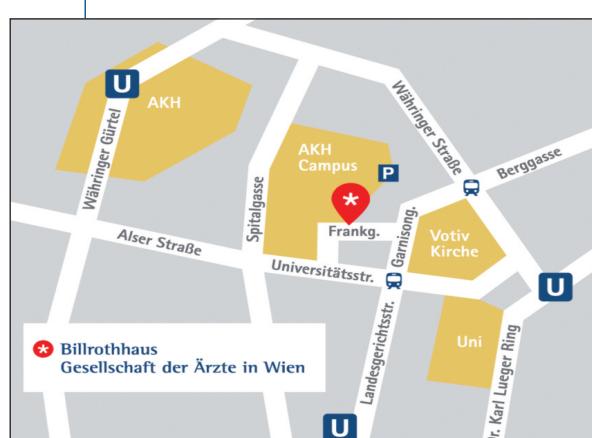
U
AKH
Währinger Gürtel
AKH Campus
P
Währinger Straße
Berggasse
Spitalgasse
Frankg.
Garnisong.
Votiv Kirche
Alser Straße
Universitätsstr.
U
Landesgerichtsstr.
Uni
Dr. Karl Lueger Ring
U
Billrothhaus
Gesellschaft der Ärzte in Wien